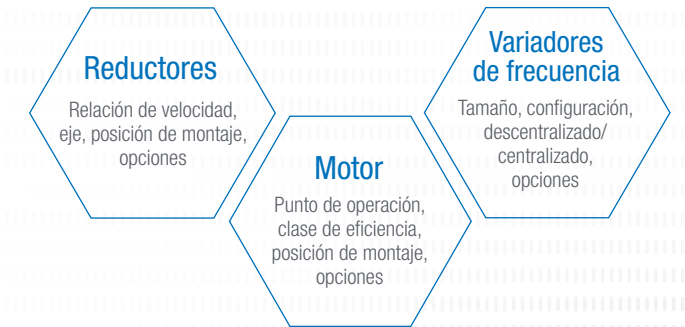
Reductores

Relación de velocidad, eje, posición de montaje, opciones

Motor

Punto de operación, clase de eficiencia, posición de montaje, opciones

Variadores de frecuencia

Tamaño, configuración, descentralizado/ centralizado, opciones